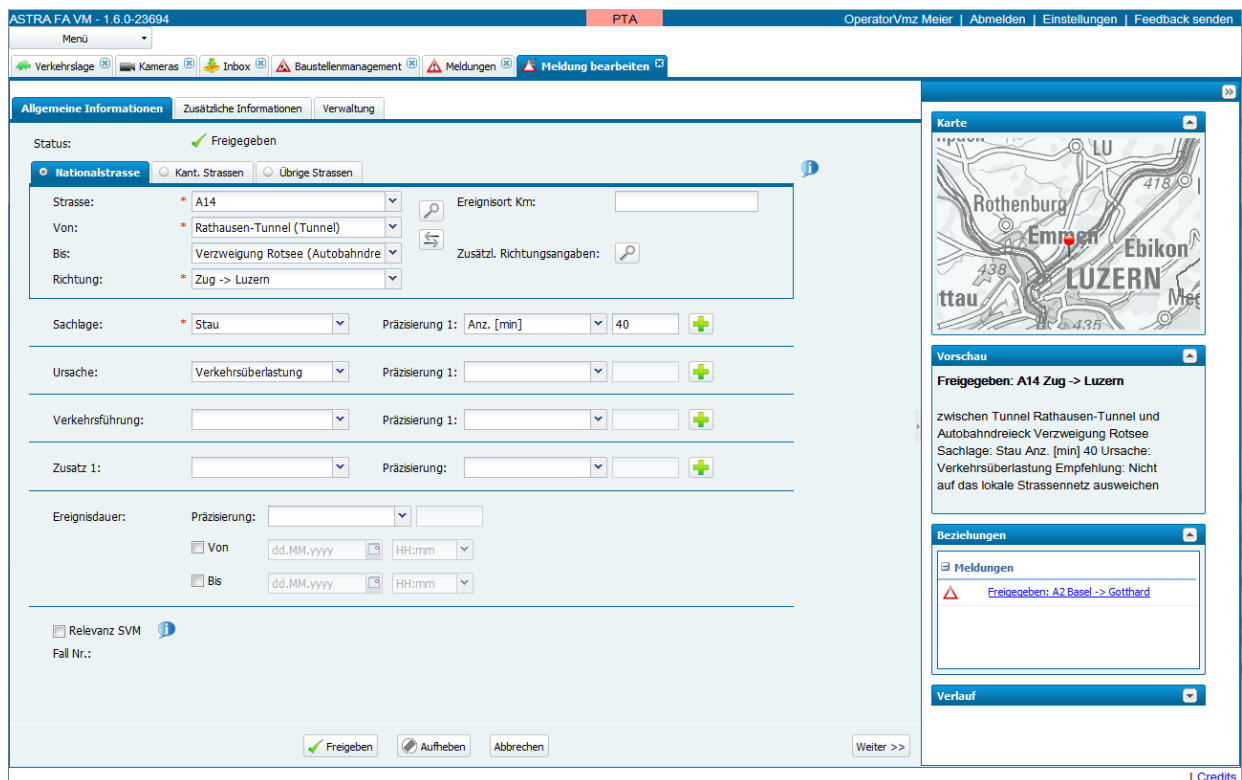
ASTRA FA VM - 1.6.0-23694 PTA OperatorVmz Meier | Abmelden | Einstellungen | Feedback senden

Menü

Verkehrslage | Kameras | Inbox | Baustellenmanagement | Meldungen | Meldung bearbeiten

Allgemeine Informationen | Zusätzliche Informationen | Verwaltung

Status: Freigegeben

Nationalstrasse | Kant. Strassen | Übrige Strassen

Strasse: * A14
Von: * Rathausen-Tunnel (Tunnel)
Bis: Verzweigung Rotsee (Autobahndre
Richtung: * Zug -> Luzern

Ereignisort Km:
Zusätzl. Richtungsangaben:

Sachlage: * Stau Präzisierung 1: Anz. [min] 40

Ursache: Verkehrsüberlastung Präzisierung 1:

Verkehrsführung: Präzisierung 1:

Zusatz 1: Präzisierung:

Ereignisdauer: Präzisierung:
Von dd.MM.yyyy HH:mm
Bis dd.MM.yyyy HH:mm

Relevanz SVM
Fall Nr.:

Freigeben Aufheben Abbrechen Weiter >>

Karte
LU
418
Rothenburg
Emmen
Ebikon
438
LUZERN
ttau
Me
435

Vorschau
Freigegeben: A14 Zug -> Luzern

zwischen Tunnel Rathausen-Tunnel und Autobahndreieck Verzweigung Rotsee Sachlage: Stau Anz. [min] 40 Ursache: Verkehrsüberlastung Empfehlung: Nicht auf das lokale Strassennetz ausweichen

Beziehungen
Meldungen
Freigegeben: A2 Basel -> Gotthard

Verlauf

| Credits